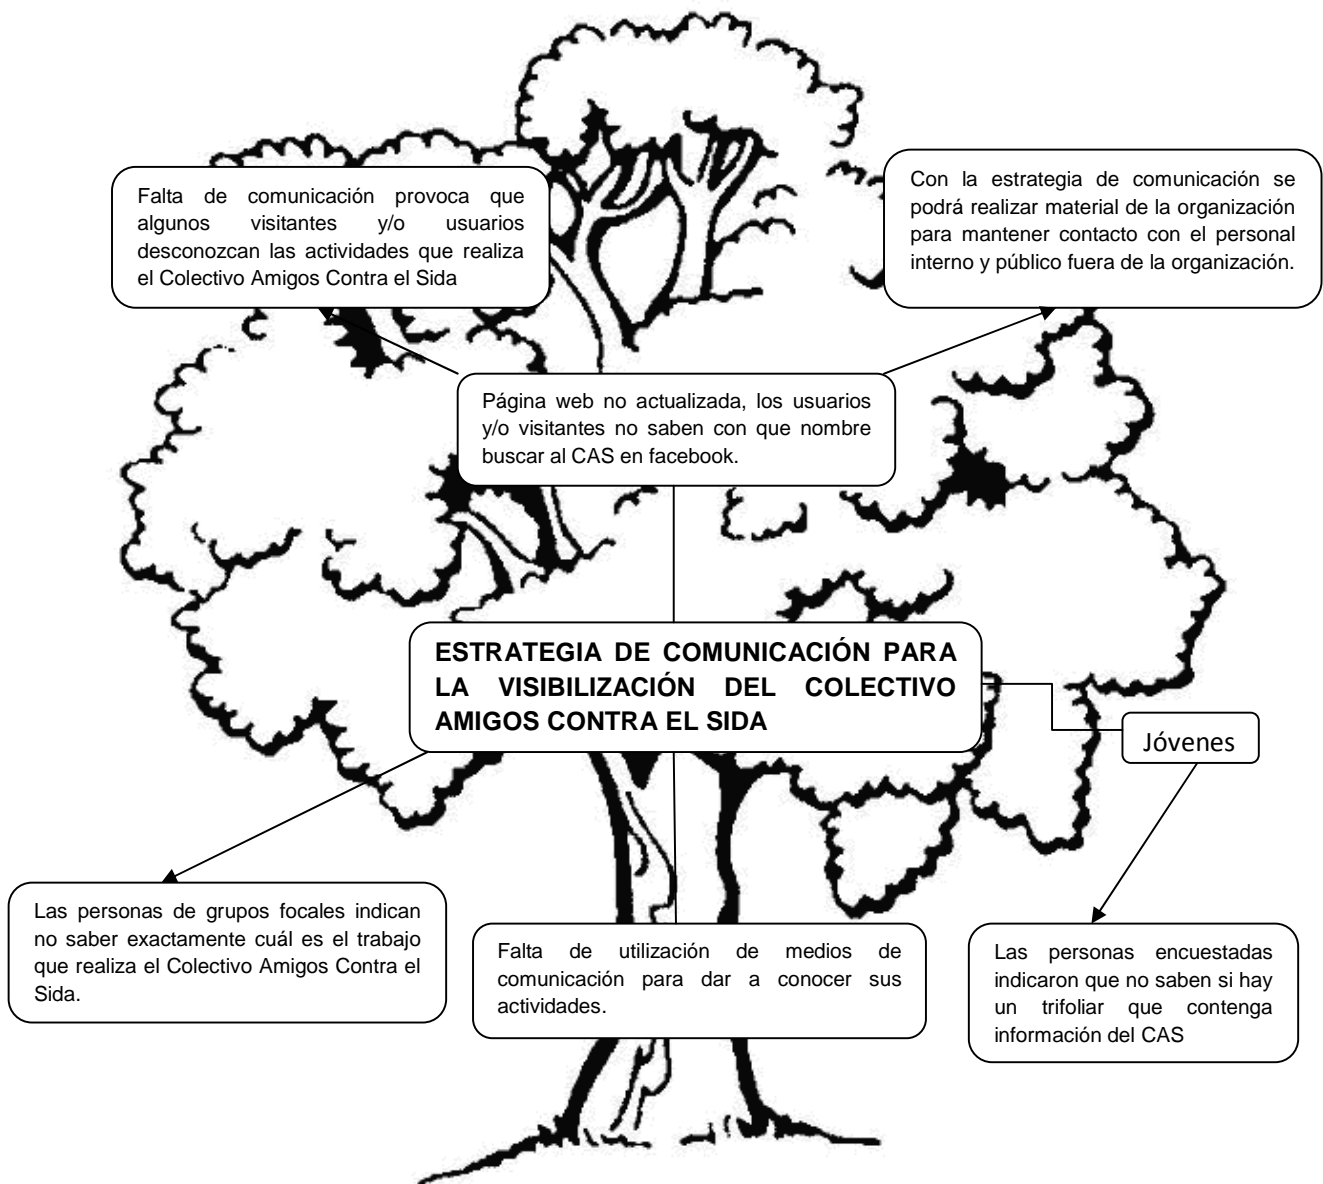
Falta de comunicación provoca que algunos visitantes y/o usuarios desconozcan las actividades que realiza el Colectivo Amigos Contra el Sida

Con la estrategia de comunicación se podrá realizar material de la organización para mantener contacto con el personal interno y público fuera de la organización.

Página web no actualizada, los usuarios y/o visitantes no saben con que nombre buscar al CAS en facebook.

ESTRATEGIA DE COMUNICACIÓN PARA LA VISIBILIZACIÓN DEL COLECTIVO AMIGOS CONTRA EL SIDA

Jóvenes

Las personas de grupos focales indican no saber exactamente cuál es el trabajo que realiza el Colectivo Amigos Contra el Sida.

Falta de utilización de medios de comunicación para dar a conocer sus actividades.

Las personas encuestadas indicaron que no saben si hay un trifoliar que contenga información del CAS